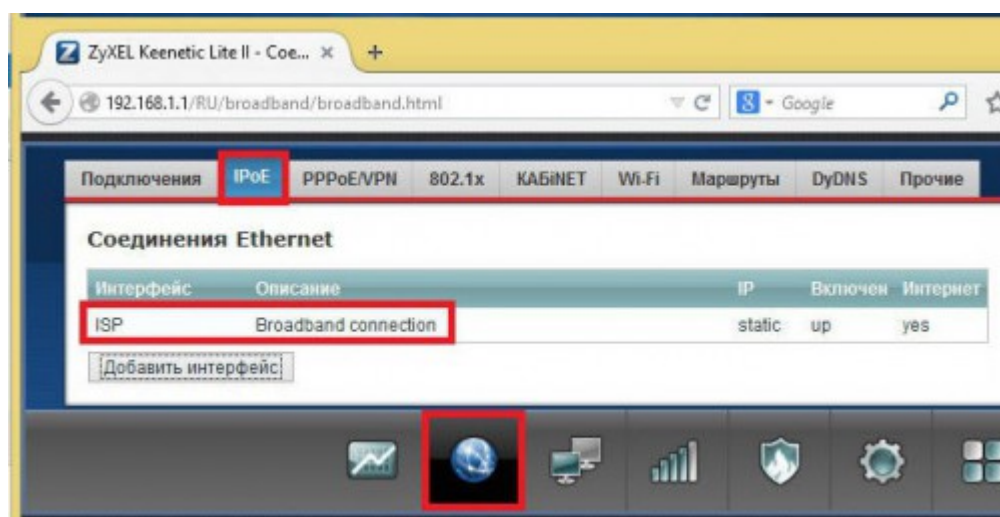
ZyXEL Keenetic Lite II - Сое... ×

192.168.1.1/RU/broadband/broadband.html

Google

Подключения | IPoE | PPPoE/VPN | 802.1x | КАБiNET | Wi-Fi | Маршруты | DyDNS | Прочие

Соединения Ethernet

| Интерфейс | Описание | IP | Включен | Интернет |
|---|---|---|---|---|
| ISP | Broadband connection | static | up | yes |

Добавить интерфейс